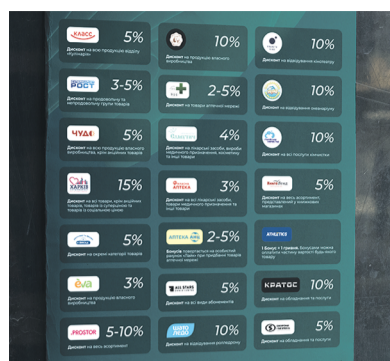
КЛАСС 5%
Дисконт на всю продукцію власного виробництва «Кулінарія»

10%
Дисконт на продукцію власного виробництва

10%
Дисконт на відвідування кінотеатру

РОСТ 3-5%
Дисконт на продовольчу та непродовольчу групи товарів

2-5%
Дисконт на товари аптечної мережі

10%
Дисконт на відвідування океанаріуму

ЧУДО 5%
Дисконт на всю продукцію власного виробництва, крім акційних товарів

4%
Дисконт на лікарські засоби, вироби медичного призначення, косметику та інші товари

10%
Дисконт на всі послуги клініки

КАРІБ 15%
Дисконт на всі товари, крім акційних товарів, тютюну та алкоголю

АПТЕКА 3%
Дисконт на всі лікарські засоби, товари медичного призначення та інші товари

5%
Дисконт на весь асортимент продукції, представлений у книжкових магазинах

5%
Дисконт на окремі категорії товарів

АПТЕКА 2-5%
Кешбек повертається на особовий рахунок «Таліс» при придбанні товарів у аптечній мережі

АПТЕЧКА
1 Бонус = 1 Гривня. Бонусами можна оплатити частину вартості будь-якого товару

eva 3%
Дисконт на продукцію власного виробництва

ALL STARS 5%
Дисконт на всі види обслуговування

КРАТОС 10%
Дисконт на обладнання та послуги

PROSTOR 5-10%
Дисконт на весь асортимент

10%
Дисконт на відвідування

5%
Дисконт на обладнання та послуги